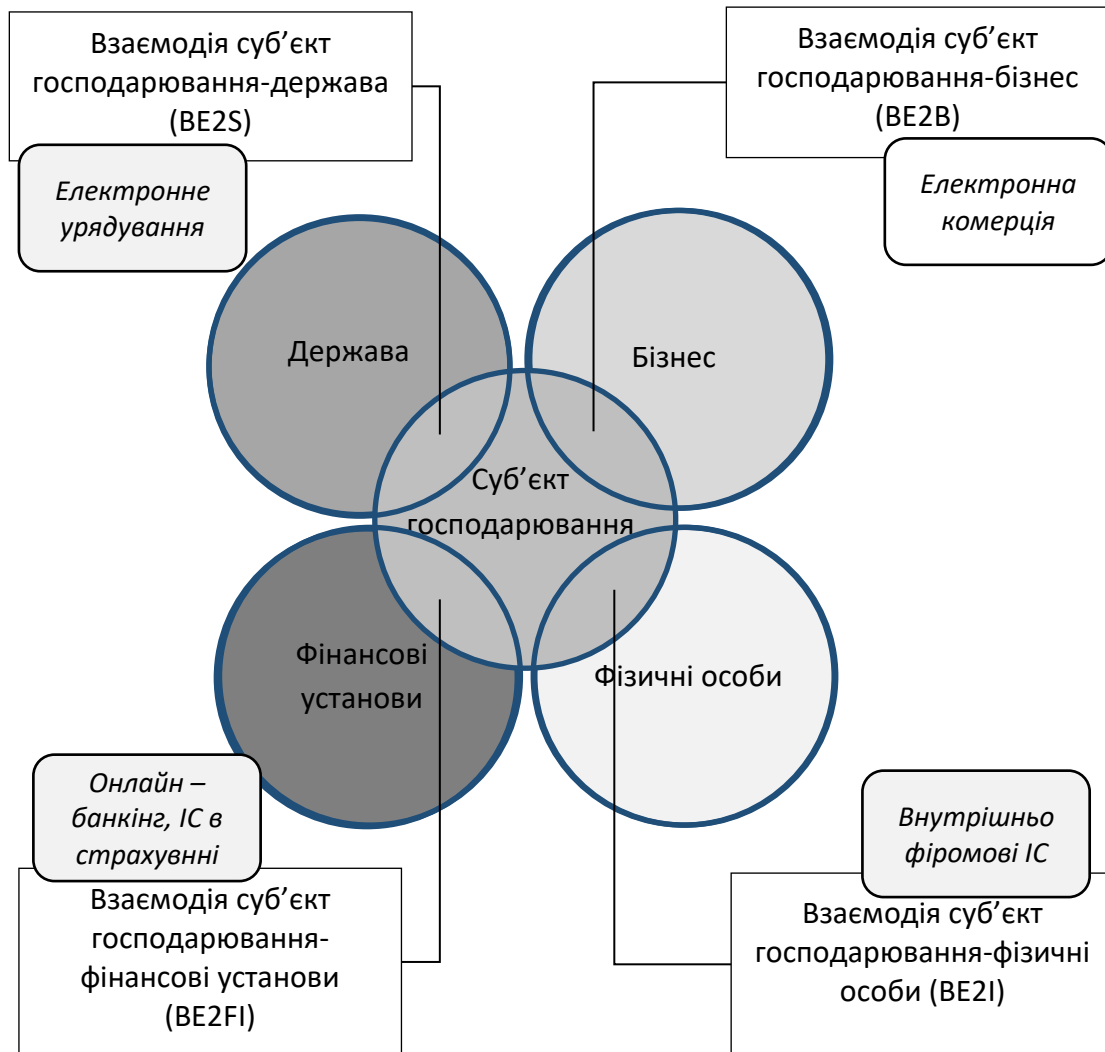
Взаємодія суб'єкт господарювання-держава (BE2S)

Електронне урядування

Взаємодія суб'єкт господарювання-бізнес (BE2B)

Електронна комерція

Держава

Бізнес

Суб'єкт господарювання

Фінансові установи

Фізичні особи

Онлайн – банкінг, ІС в страхувнні

Внутрішньо фіромові ІС

Взаємодія суб'єкт господарювання-фінансові установи (BE2FI)

Взаємодія суб'єкт господарювання-фізичні особи (BE2I)